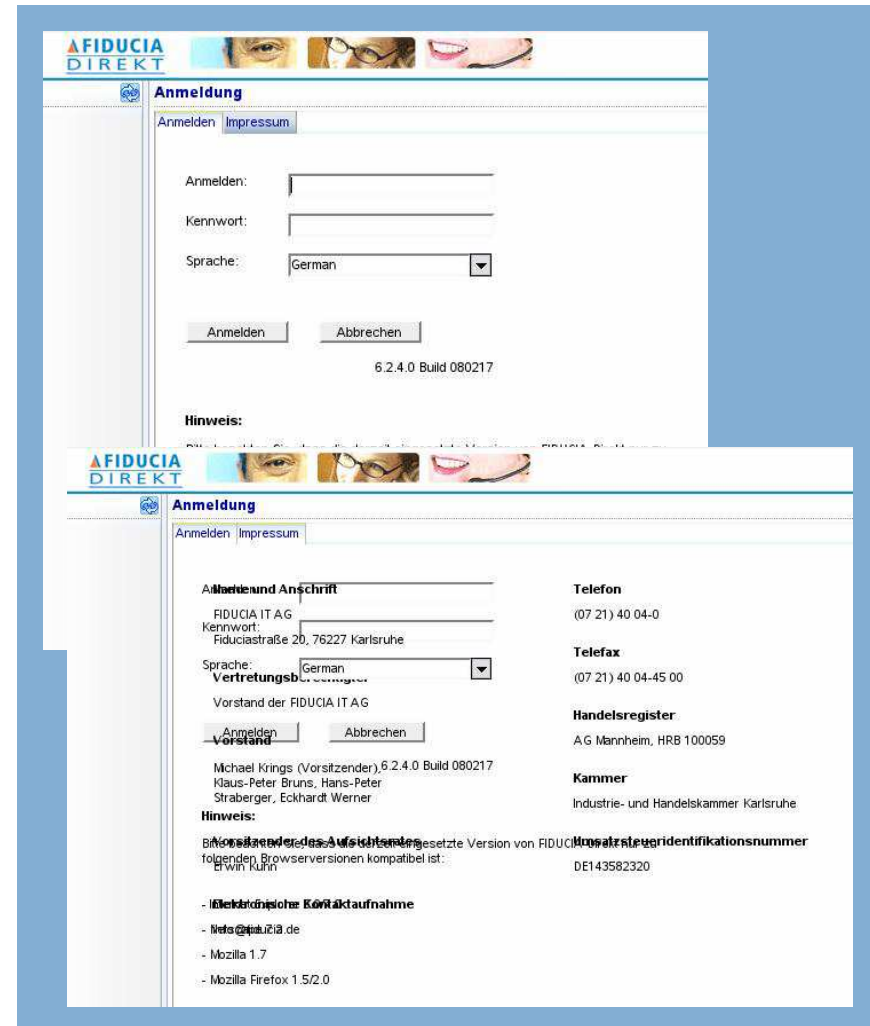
FIDUCIA DIREKT

Anmeldung

Anmelden | Impressum

Anmelden:

Kennwort:

Sprache: German

Anmelden | Abbrechen

6.2.4.0 Build 080217

Hinweis:

FIDUCIA DIREKT

Anmeldung

Anmelden | Impressum

Name und Anschrift

FIDUCIA IT AG
Fiduciastraße 20, 76227 Karlsruhe

Vertretungsberechtigter

Vorstand der FIDUCIA IT AG

Vorstand

Michael Krings (Vorsitzender), Klaus-Peter Bruns, Hans-Peter Straberger, Eckhardt Werner

Vorsitzender des Aufsichtsrates

Erwin Kuhn

Elektronische Kontaktaufnahme

info@fiducia.de

Telefon

(07 21) 40 04-0

Telefax

(07 21) 40 04-45 00

Handelsregister

AG Mannheim, HRB 100059

Kammer

Industrie- und Handelskammer Karlsruhe

Umsatzsteueridentifikationsnummer

DE143582320

Anmelden:

Kennwort:

Sprache: German

Anmelden | Abbrechen

6.2.4.0 Build 080217

Hinweis:

Bitte beachten Sie, dass die derzeit eingesetzte Version von FIDUCIA DIREKT nur zu folgenden Browserversionen kompatibel ist:

- Internet Explorer 6.0/7.0

- Netscape 7.2

- Mozilla 1.7

- Mozilla Firefox 1.5/2.0